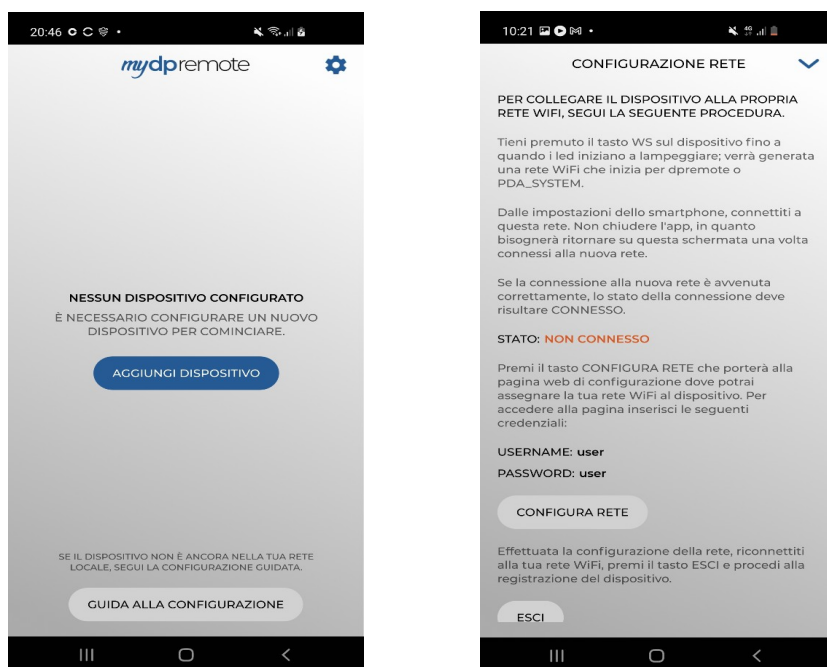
20:46

mydpremote

NESSUN DISPOSITIVO CONFIGURATO
È NECESSARIO CONFIGURARE UN NUOVO DISPOSITIVO PER COMINCIARE.

AGGIUNGI DISPOSITIVO

SE IL DISPOSITIVO NON È ANCORA NELLA TUA RETE LOCALE, SEGUI LA CONFIGURAZIONE GUIDATA.

GUIDA ALLA CONFIGURAZIONE

10:21

CONFIGURAZIONE RETE

PER COLLEGARE IL DISPOSITIVO ALLA PROPRIA RETE WIFI, SEGUI LA SEGUENTE PROCEDURA.

Tieni premuto il tasto WS sul dispositivo fino a quando i led iniziano a lampeggiare; verrà generata una rete WiFi che inizia per dpremote o PDA_SYSTEM.

Dalle impostazioni dello smartphone, connettiti a questa rete. Non chiudere l'app, in quanto bisognerà ritornare su questa schermata una volta connessi alla nuova rete.

Se la connessione alla nuova rete è avvenuta correttamente, lo stato della connessione deve risultare CONNESSO.

STATO: NON CONNESSO

Premi il tasto CONFIGURA RETE che porterà alla pagina web di configurazione dove potrai assegnare la tua rete WiFi al dispositivo. Per accedere alla pagina inserisci le seguenti credenziali:

USERNAME: user
PASSWORD: user

CONFIGURA RETE

Effettuata la configurazione della rete, riconnettiti alla tua rete WiFi, premi il tasto ESCI e procedi alla registrazione del dispositivo.

ESCI